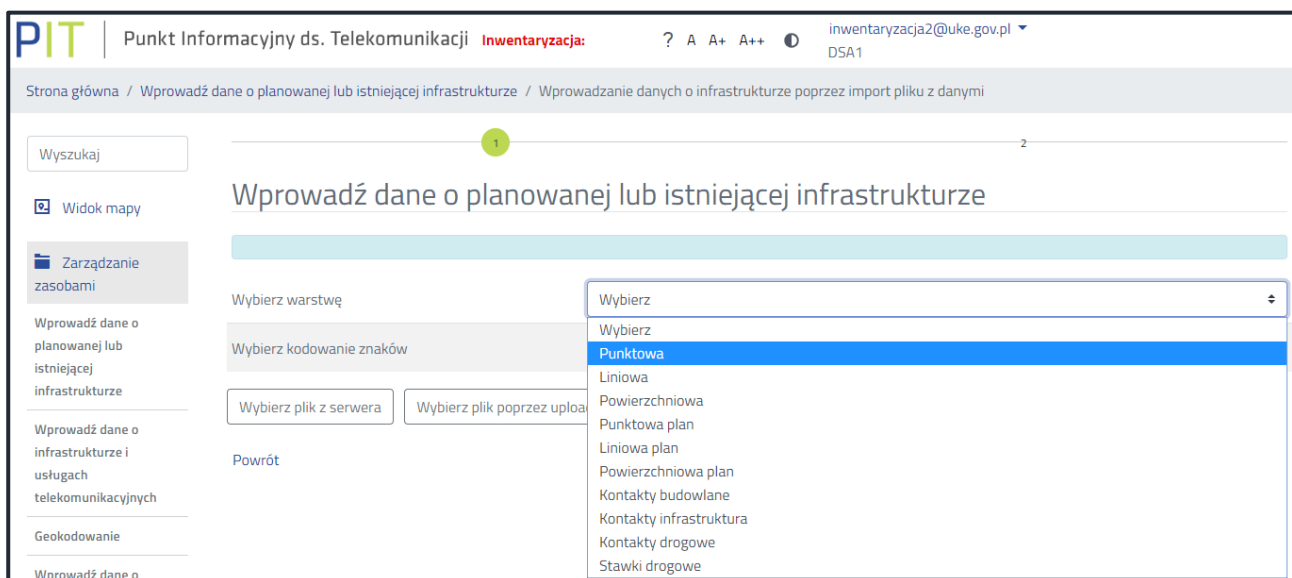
PIT Punkt Informacyjny ds. Telekomunikacji Inwentaryzacja: ? A A+ A++ inwentaryzacja2@uke.gov.pl DSA1

Strona główna / Wprowadź dane o planowanej lub istniejącej infrastrukturze / Wprowadzanie danych o infrastrukturze poprzez import pliku z danymi

Wyszukaj

Widok mapy

Zarządzanie zasobami

Wprowadź dane o planowanej lub istniejącej infrastrukturze

Wprowadź dane o infrastrukturze i usługach telekomunikacyjnych

Geokodowanie

Wprowadź dane o

1

2

Wprowadź dane o planowanej lub istniejącej infrastrukturze

Wybierz warstwę

Wybierz

Wybierz
Punktowa
Liniowa
Powierzchniowa
Punktowa plan
Liniowa plan
Powierzchniowa plan
Kontakty budowlane
Kontakty infrastruktura
Kontakty drogowe
Stawki drogowe

Wybierz kodowanie znaków

Wybierz plik z serwera

Wybierz plik poprzez uploa

Powrót